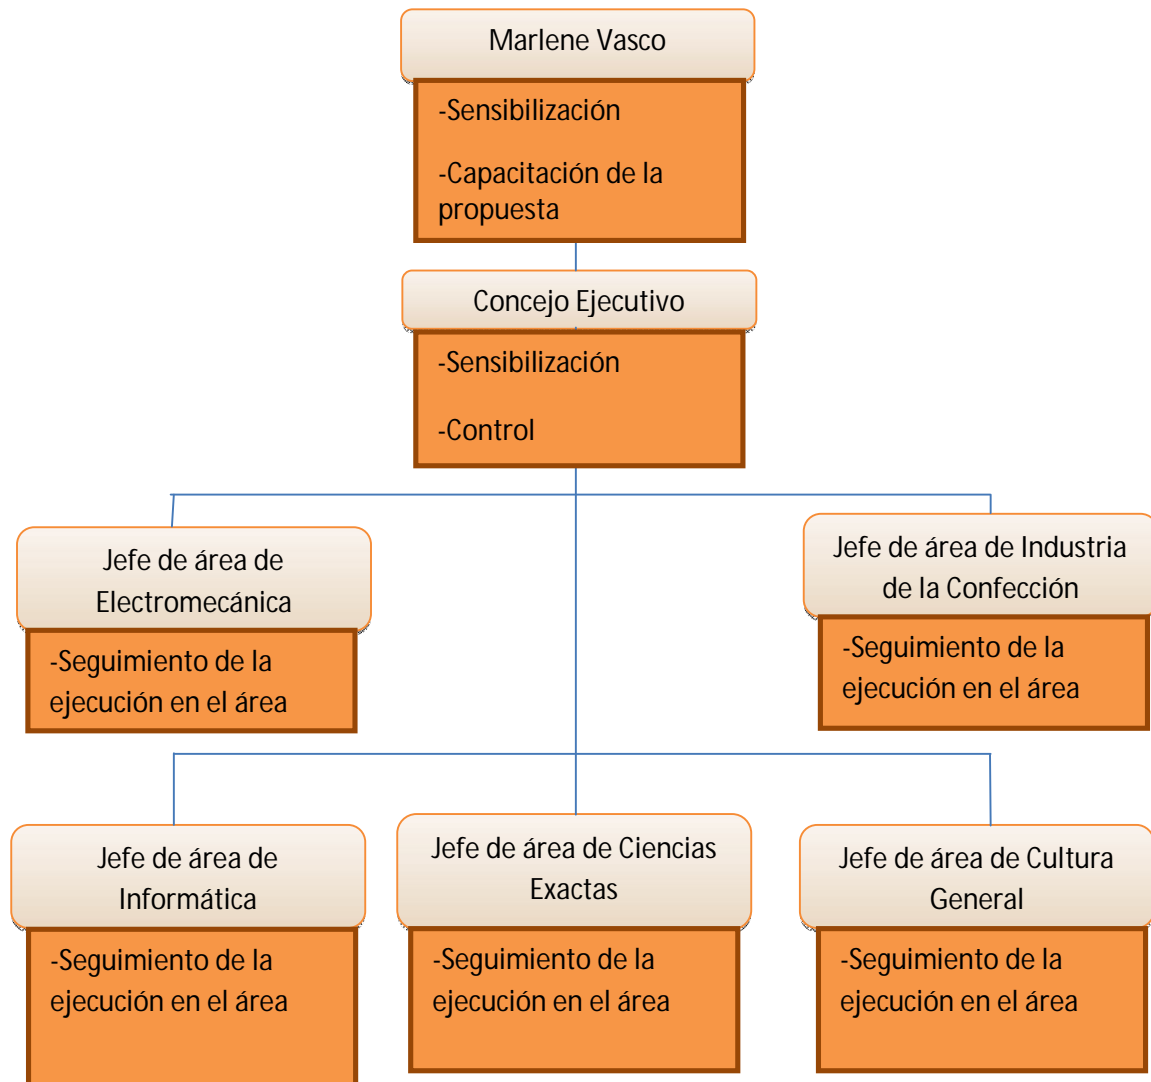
Marlene Vasco

-Sensibilización

-Capacitación de la propuesta

Concejo Ejecutivo

-Sensibilización

-Control

Jefe de área de Electromecánica

-Seguimiento de la ejecución en el área

Jefe de área de Industria de la Confección

-Seguimiento de la ejecución en el área

Jefe de área de Informática

-Seguimiento de la ejecución en el área

Jefe de área de Ciencias Exactas

-Seguimiento de la ejecución en el área

Jefe de área de Cultura General

-Seguimiento de la ejecución en el área